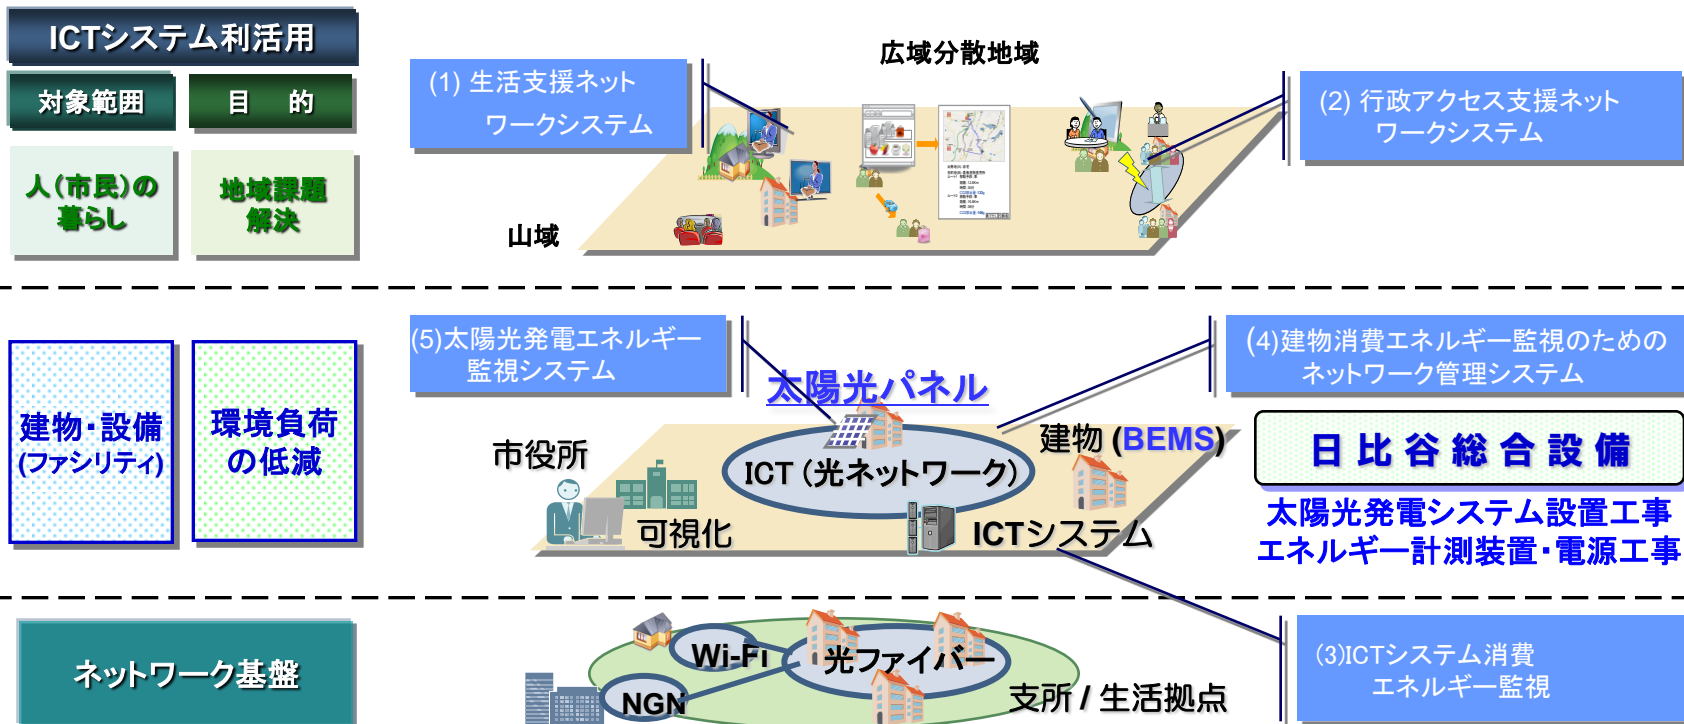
ICTシステム利活用

対象範囲

目　的

人(市民)の暮らし

地域課題解決

(1) 生活支援ネットワークシステム

広域分散地域

(2) 行政アクセス支援ネットワークシステム

山域

建物・設備(ファシリティ)

環境負荷の低減

(5)太陽光発電エネルギー監視システム

太陽光パネル

(4)建物消費エネルギー監視のためのネットワーク管理システム

市役所

ICT (光ネットワーク)

建物 (BEMS)

日 比 谷 総 合 設 備

可視化

ICTシステム

太陽光発電システム設置工事
エネルギー計測装置・電源工事

ネットワーク基盤

Wi-Fi

光ファイバー

NGN

支所 / 生活拠点

(3)ICTシステム消費エネルギー監視